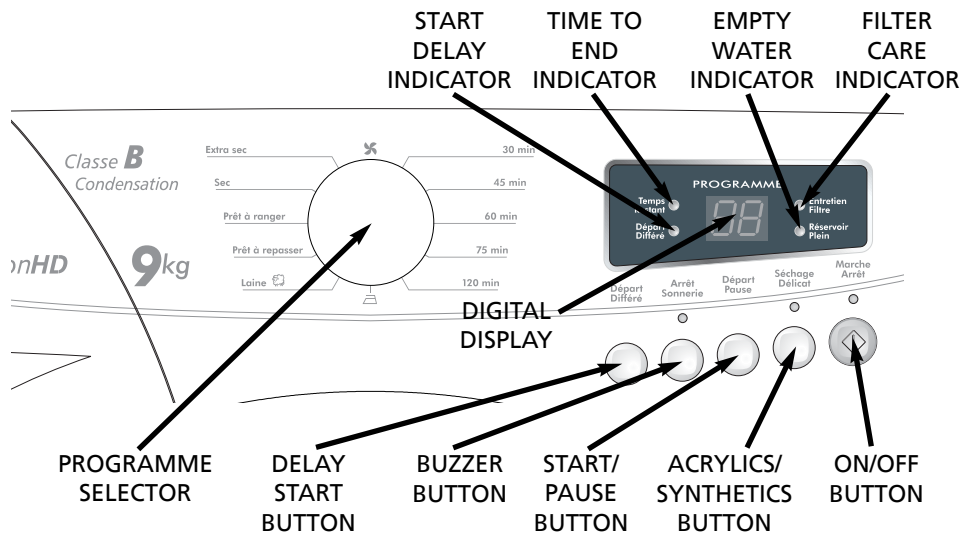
START DELAY INDICATOR

TIME TO END INDICATOR

EMPTY WATER INDICATOR

FILTER CARE INDICATOR

Classe B
Condensation

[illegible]onHD

9kg

Extra sec
Sec
Prêt à ranger
Prêt à repasser
Laine

30 min
45 min
60 min
75 min
120 min

PROGRAMME

Temps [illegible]tant
Départ Différé

88

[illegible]ntretien Filtre
Réservoir Plein

DIGITAL DISPLAY

Départ Différé
Arrêt Sonnerie
Départ Pause
Séchage Délicat
Marche Arrêt

PROGRAMME SELECTOR

DELAY START BUTTON

BUZZER BUTTON

START/ PAUSE BUTTON

ACRYLICS/ SYNTHETICS BUTTON

ON/OFF BUTTON